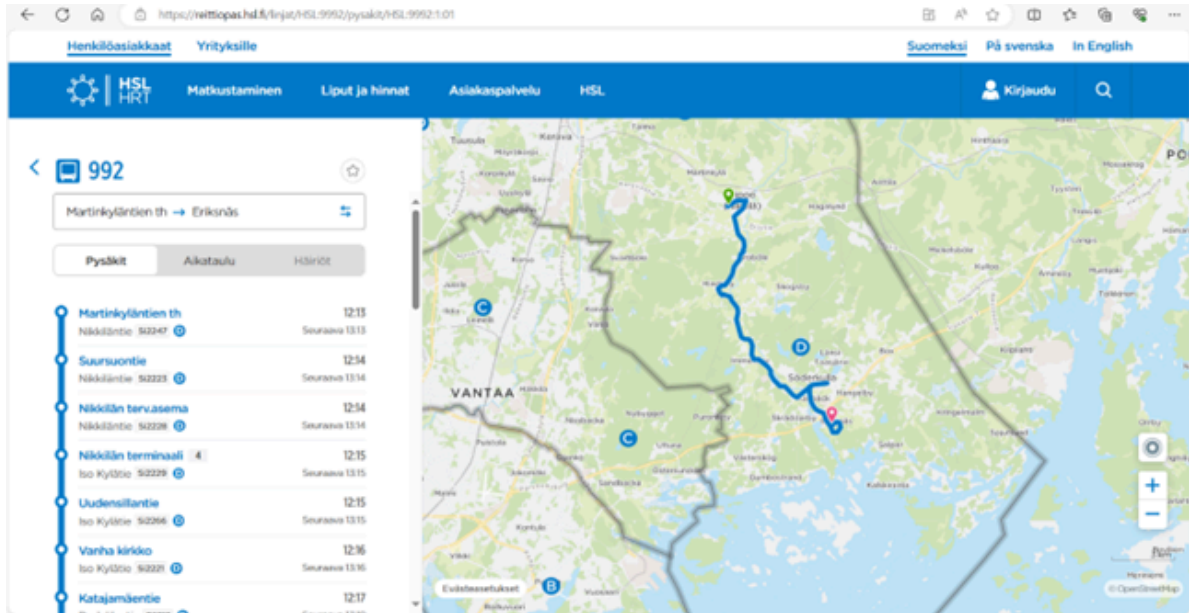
https://reittiopas.hsl.fi/linjat/HSL:9992/pysakit/HSL:9992:1:01

Henkilöasiakkaat Yrityksille

Suomeksi På svenska In English

HSL HRT Matkustaminen Liput ja hinnat Asiakaspalvelu HSL

Kirjaudu

992

Martinkyläntien th → Eriksnäs

Pysäkit Aikataulu Häiriöt

Martinkyläntien th 12:13
Nikkiläntie Si2247 D Seuraava 13:13

Suursuontie 12:14
Nikkiläntie Si2223 D Seuraava 13:14

Nikkilän terv.asema 12:14
Nikkiläntie Si2228 D Seuraava 13:14

Nikkilän terminaali 4 12:15
Iso Kylätie Si2229 D Seuraava 13:15

Uudensillantie 12:15
Iso Kylätie Si2266 D Seuraava 13:15

Vanha kirkko 12:16
Iso Kylätie Si2221 D Seuraava 13:16

Katajamäentie 12:17

VANTAA

C

C

D

B

Evästeasetukset

© OpenStreetMap